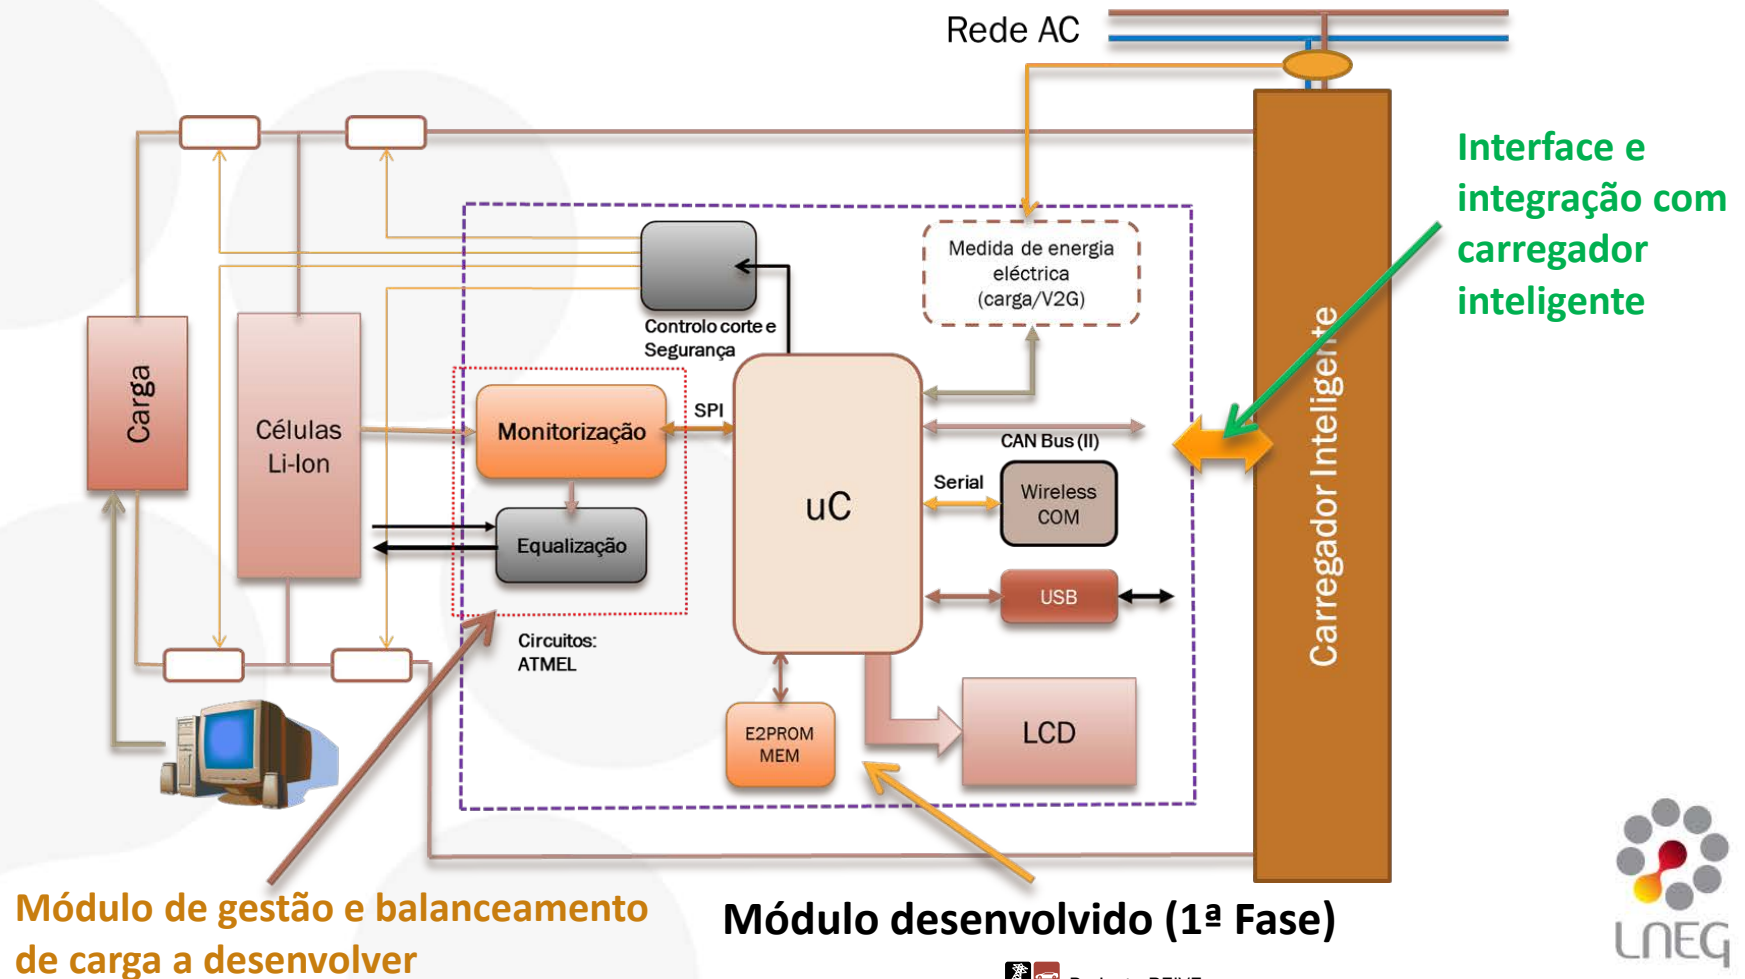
Rede AC

Interface e integração com carregador inteligente

Medida de energia eléctrica (carga/V2G)

Controlo corte e Segurança

Carga

Células Li-Ion

Monitorização

SPI

uC

CAN Bus (II)

Serial

Wireless COM

Equalização

USB

Circuitos: ATMEL

E2PROM MEM

LCD

Carregador Inteligente

Módulo de gestão e balanceamento de carga a desenvolver

Módulo desenvolvido (1ª Fase)

LNEG

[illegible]